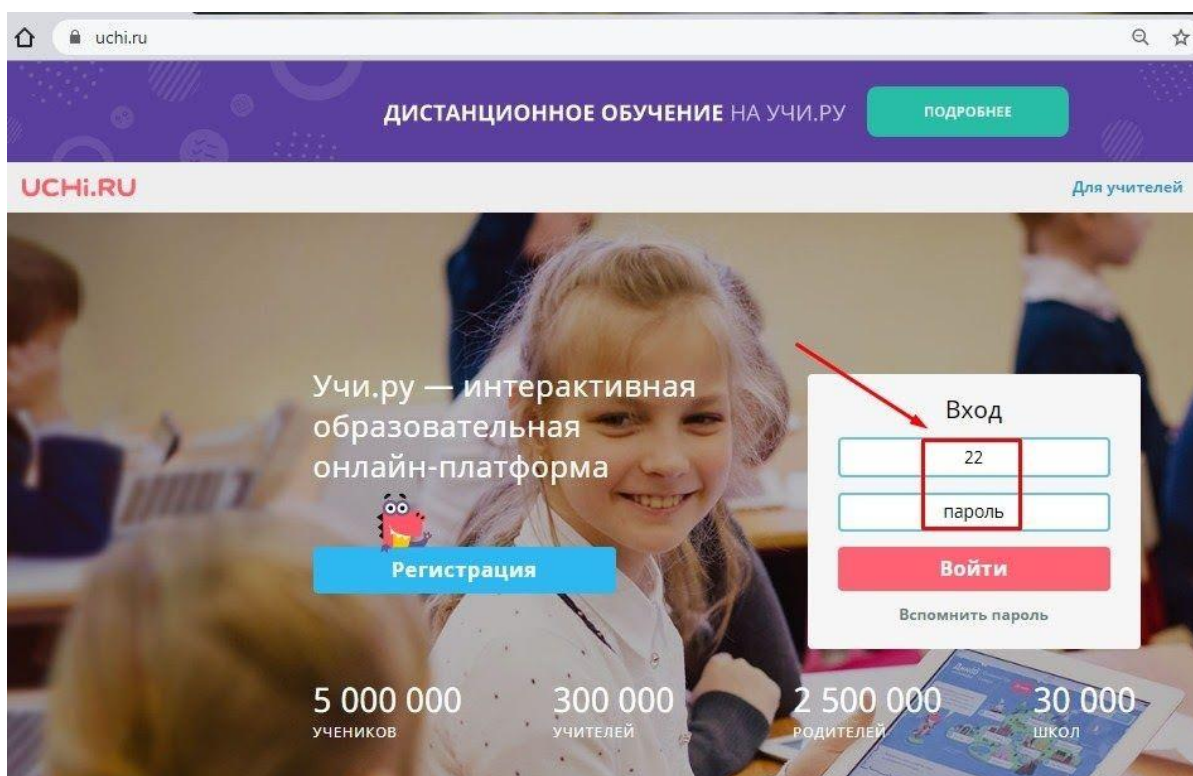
uchi.ru

ДИСТАНЦИОННОЕ ОБУЧЕНИЕ НА УЧИ.РУ

ПОДРОБНЕЕ

UCHi.RU

Для учителей

Учи.ру — интерактивная образовательная онлайн-платформа

Регистрация

Вход

22

пароль

Войти

Вспомнить пароль

5 000 000
УЧЕНИКОВ

300 000
УЧИТЕЛЕЙ

2 500 000
РОДИТЕЛЕЙ

30 000
ШКОЛ